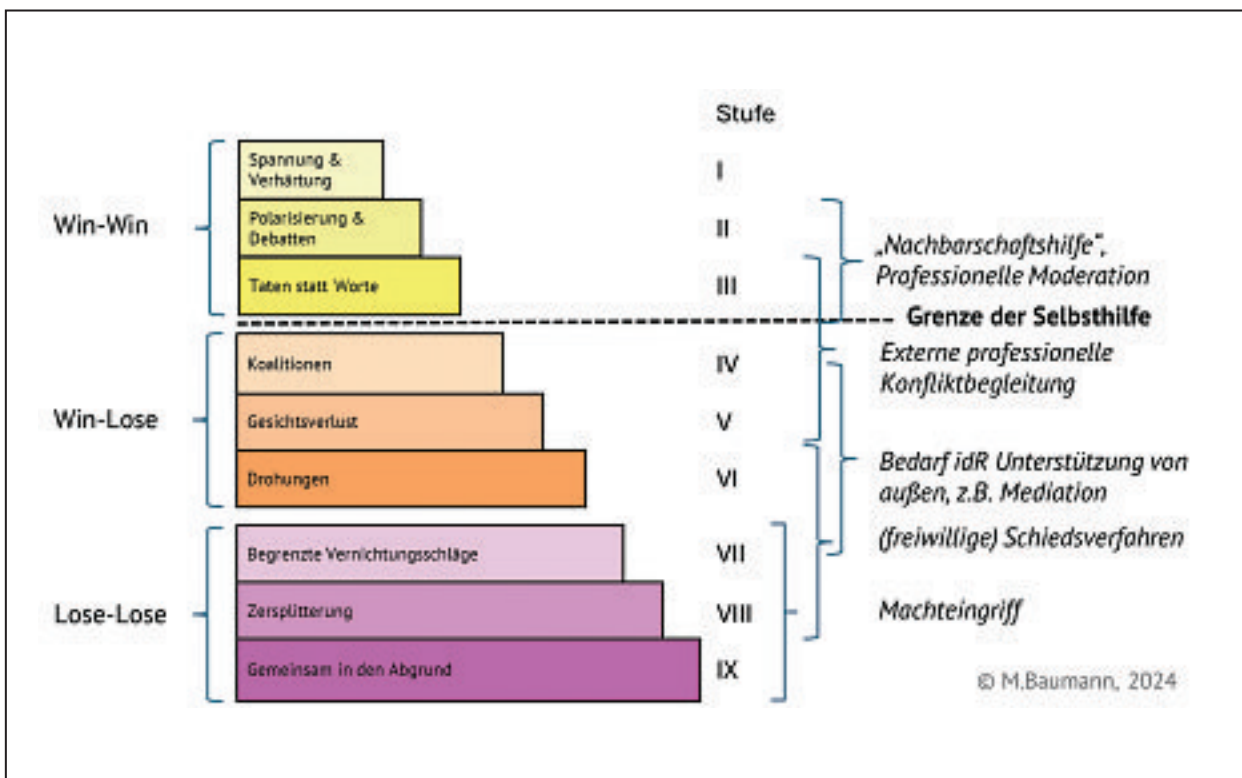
Stufe

Win-Win

Spannung & Verhärtung | I

Polarisierung & Debatten | II

Taten statt Worte | III

„Nachbarschaftshilfe", Professionelle Moderation

Grenze der Selbsthilfe

Win-Lose

Koalitionen | IV

Gesichtsverlust | V

Drohungen | VI

Externe professionelle Konfliktbegleitung

Bedarf idR Unterstützung von außen, z.B. Mediation

(freiwillige) Schiedsverfahren

Lose-Lose

Begrenzte Vernichtungsschläge | VII

Zersplitterung | VIII

Gemeinsam in den Abgrund | IX

Machteingriff

© M.Baumann, 2024